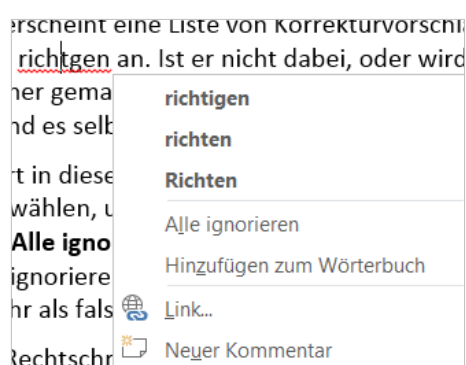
erscheint eine Liste von Korrekturvorschl
richtgen an. Ist er nicht dabei, oder wird
ner gema
nd es selb
rt in diese
wählen, u
Alle igno
ignoriere
hr als fals
Rechtschr

richtigen
richten
Richten
Alle ignorieren
Hinzufügen zum Wörterbuch
Link...
Neuer Kommentar